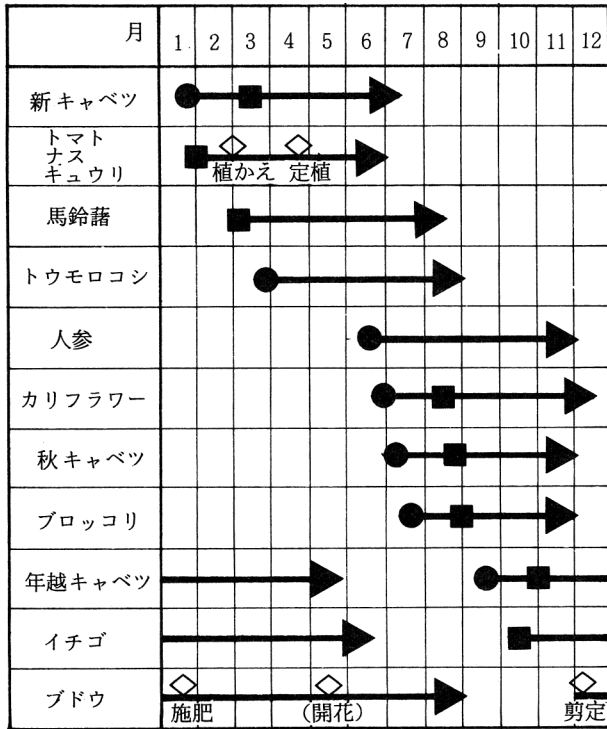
| 月 | 1 | 2 | 3 | 4 | 5 | 6 | 7 | 8 | 9 | 10 | 11 | 12 |
|---|---|---|---|---|---|---|---|---|---|---|---|---|
| 新キャベツ | | | | | | | | | | | | |
| トマト ナス キュウリ | | 植かえ | | 定植 | | | | | | | | |
| 馬鈴藷 | | | | | | | | | | | | |
| トウモロコシ | | | | | | | | | | | | |
| 人参 | | | | | | | | | | | | |
| カリフラワー | | | | | | | | | | | | |
| 秋キャベツ | | | | | | | | | | | | |
| ブロッコリ | | | | | | | | | | | | |
| 年越キャベツ | | | | | | | | | | | | |
| イチゴ | | | | | | | | | | | | |
| ブドウ | 施肥 | | | | (開花) | | | | | | | 剪定 |